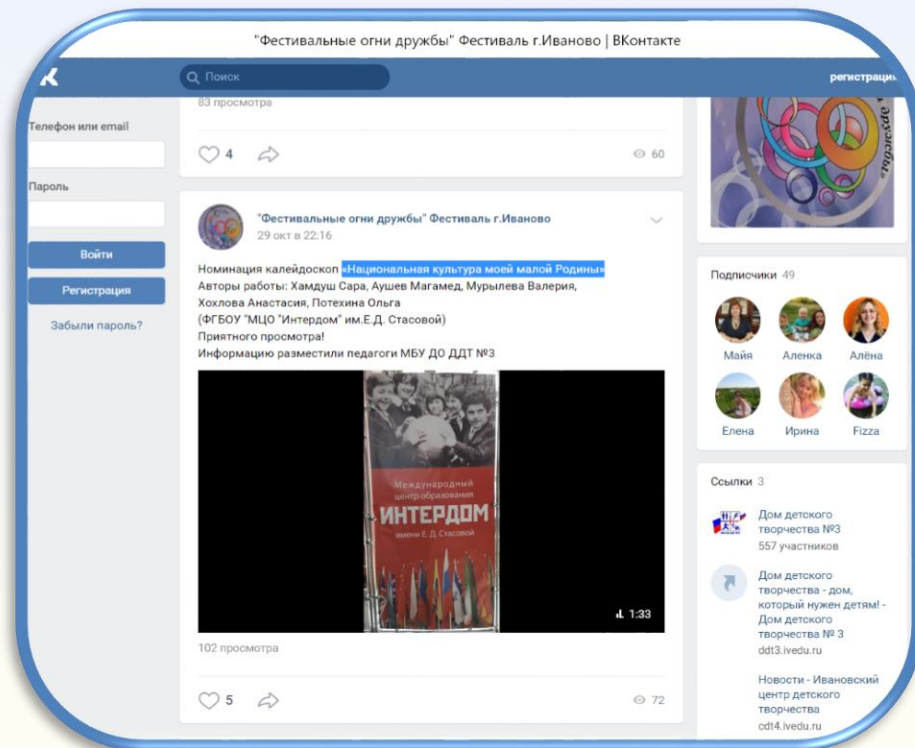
"Фестивальные огни дружбы" Фестиваль г.Иваново | ВКонтакте

Поиск

регистрация

83 просмотра

4

60

Телефон или email

Пароль

Войти

Регистрация

Забыли пароль?

"Фестивальные огни дружбы" Фестиваль г.Иваново
29 окт в 22:16

Номинация калейдоскоп «Национальная культура моей малой Родины»
Авторы работы: Хамдуш Сара, Аушев Магамед, Мурылева Валерия, Хохлова Анастасия, Потехина Ольга
(ФГБОУ "МЦО "Интердом" им.Е.Д. Стасовой)
Приятного просмотра!
Информацию разместили педагоги МБУ ДО ДДТ №3

Международный центр образования
ИНТЕРДОМ
имени Е. Д. Стасовой

1:33

102 просмотра

5

72

Подписчики 49

Майя
Аленка
Алёна
Елена
Ирина
Fizza

Ссылки 3

Дом детского творчества №3
557 участников

Дом детского творчества - дом, который нужен детям! - Дом детского творчества № 3
ddt3.ivedu.ru

Новости - Ивановский центр детского творчества
cdt4.ivedu.ru